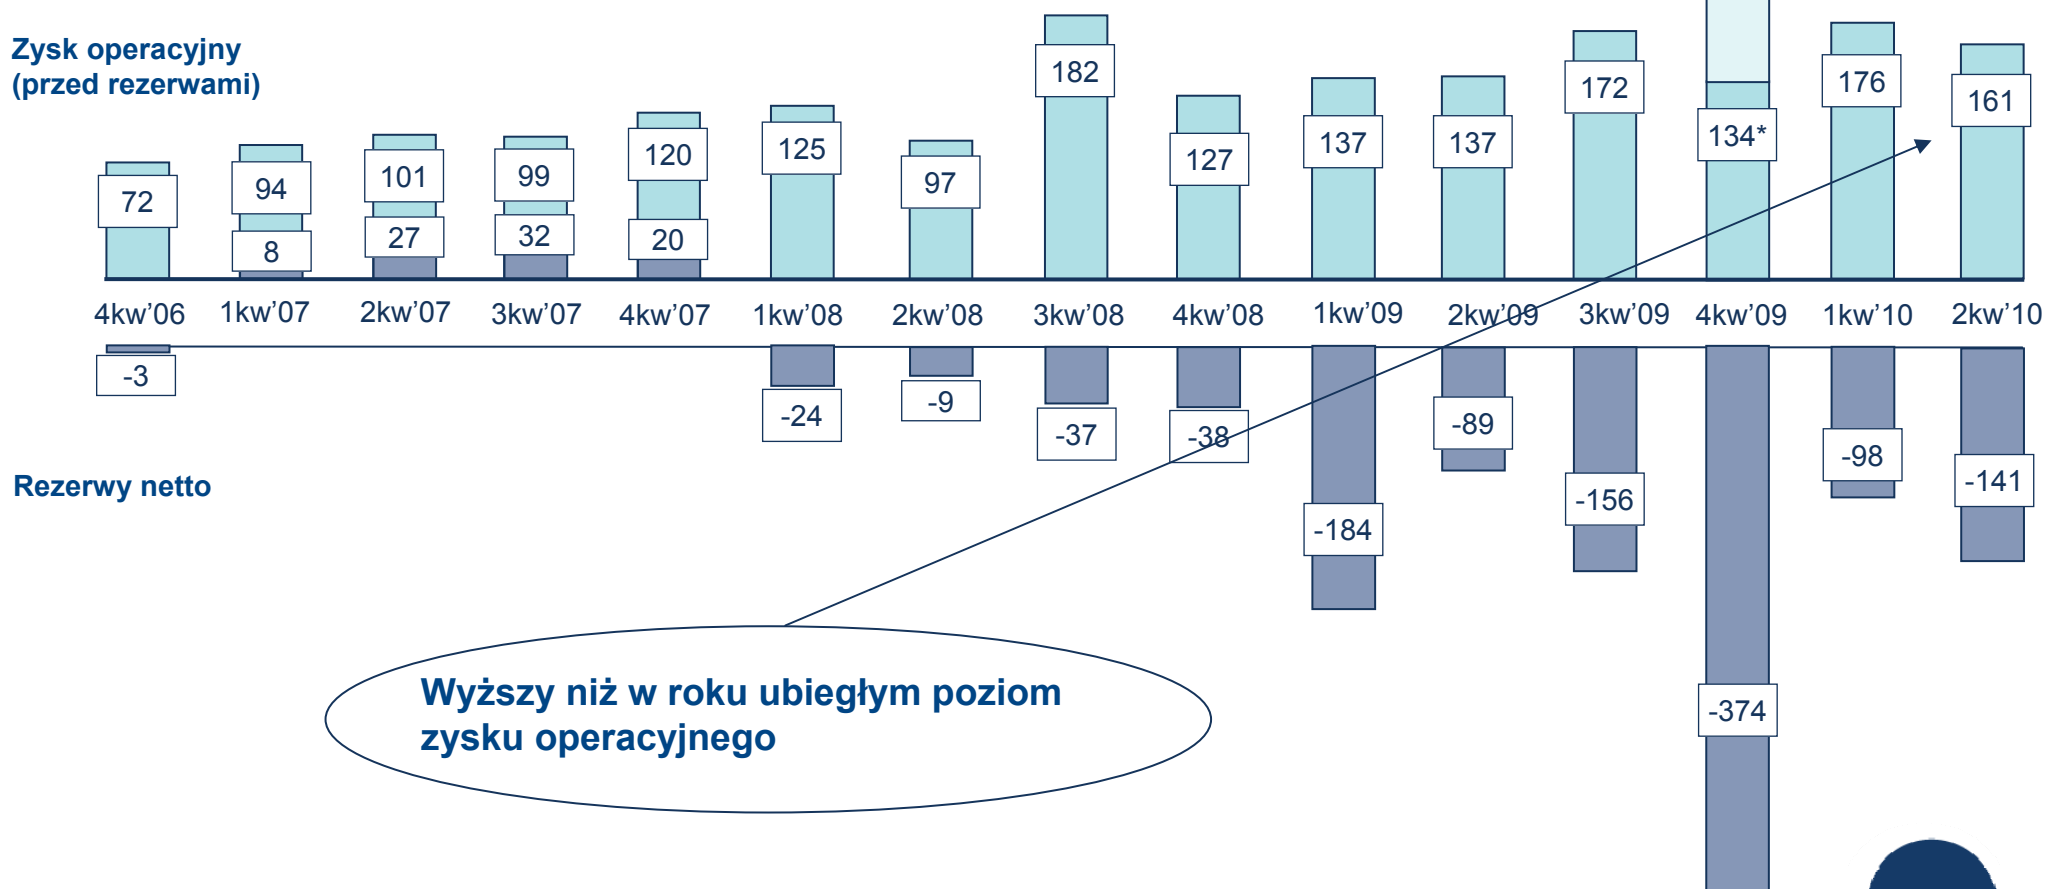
Zysk operacyjny
(przed rezerwami)

72
94
8
101
27
99
32
120
20
125
97
182
127
137
137
172
134*
176
161

4kw'06 1kw'07 2kw'07 3kw'07 4kw'07 1kw'08 2kw'08 3kw'08 4kw'08 1kw'09 2kw'09 3kw'09 4kw'09 1kw'10 2kw'10

-3
-24
-9
-37
-38
-184
-89
-156
-374
-98
-141

Rezerwy netto

Wyższy niż w roku ubiegłym poziom zysku operacyjnego